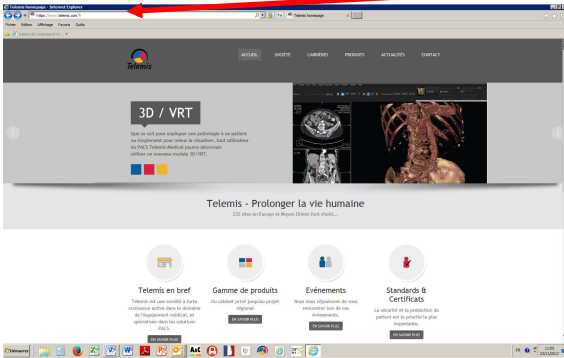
Telemis homepage - Internet Explorer

https://www.telemis.com/

Telemis homepage

Fichier Edition Affichage Favoris Outils

Telemis

ACCUEIL SOCIÉTÉ CARRIÈRES PRODUITS ACTUALITÉS CONTACT

3D / VRT

Que ce soit pour expliquer une pathologie à un patient ou simplement pour mieux la visualiser, tout utilisateur du PACS Telemis-Medical pourra désormais utiliser un nouveau module 3D/VRT.

Telemis - Prolonger la vie humaine

232 sites en Europe et Moyen Orient l'ont choisi...

Telemis en bref

Telemis est une société à forte croissance active dans le domaine de l'équipement médical, et spécialisée dans les solutions PACS.

EN SAVOIR PLUS

Gamme de produits

Du cabinet privé jusqu'au projet régional

EN SAVOIR PLUS

Evénements

Nous vous réjouissons de vous rencontrer lors de ces événements.

EN SAVOIR PLUS

Standards & Certificats

La sécurité et la protection du patient est la priorité la plus importante.

EN SAVOIR PLUS

Démarrer

FR

11:03
20/11/2017